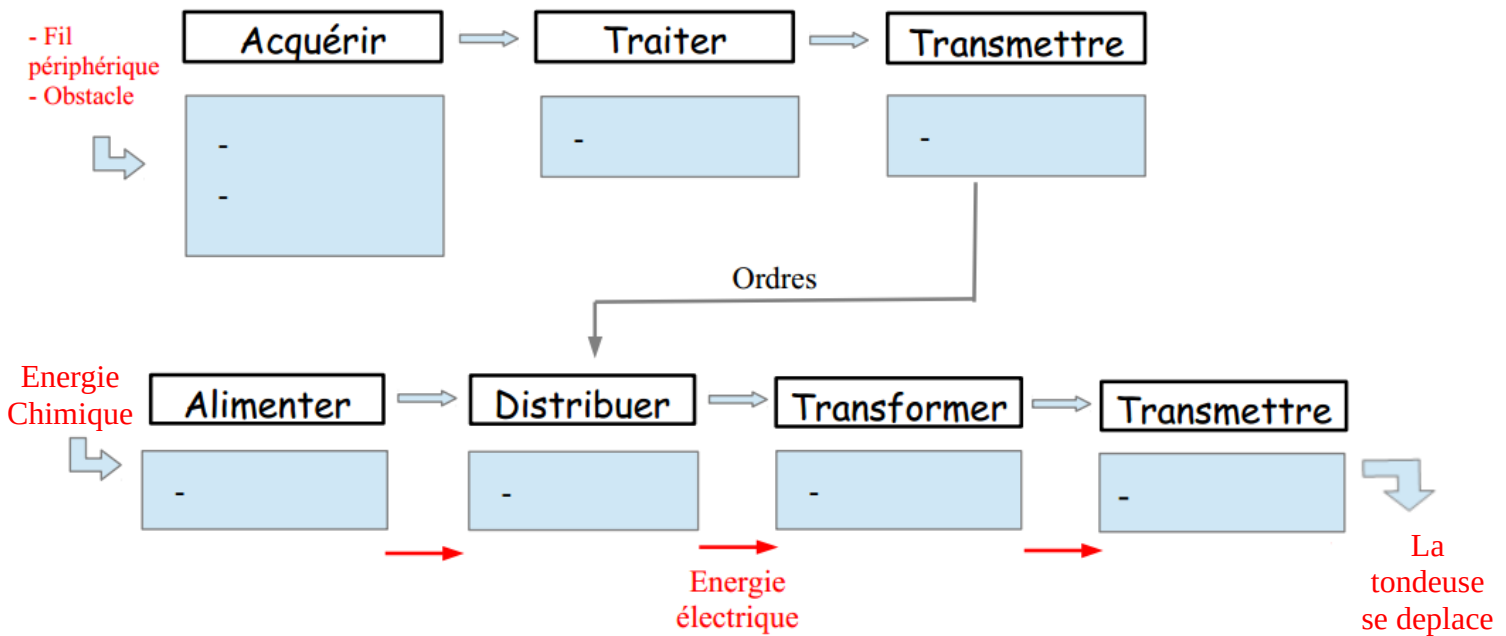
- Fil périphérique
- Obstacle

Acquérir

-
-

Traiter

-

Transmettre

-

Ordres

Energie Chimique

Alimenter

-

Distribuer

-

Transformer

-

Transmettre

-

Energie électrique

La tondeuse se deplace